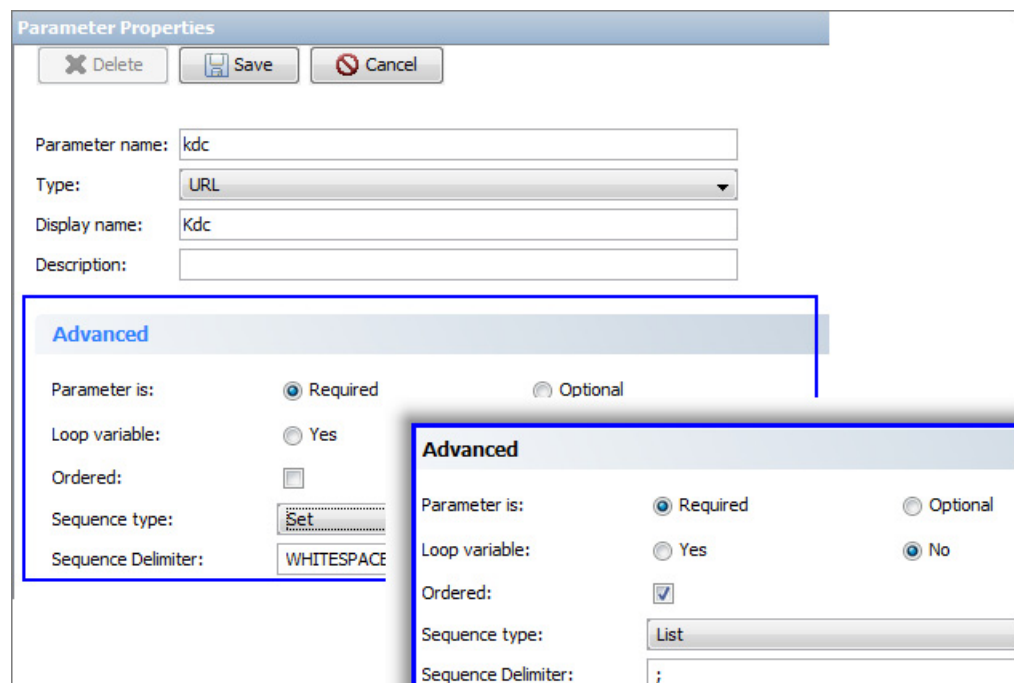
Parameter Properties

Delete | Save | Cancel

Parameter name: kdc

Type: URL

Display name: Kdc

Description:

Advanced

Parameter is: Required Optional

Loop variable: Yes

Ordered:

Sequence type: Set

Sequence Delimiter: WHITESPACE

Advanced

Parameter is: Required Optional

Loop variable: Yes No

Ordered:

Sequence type: List

Sequence Delimiter: ;